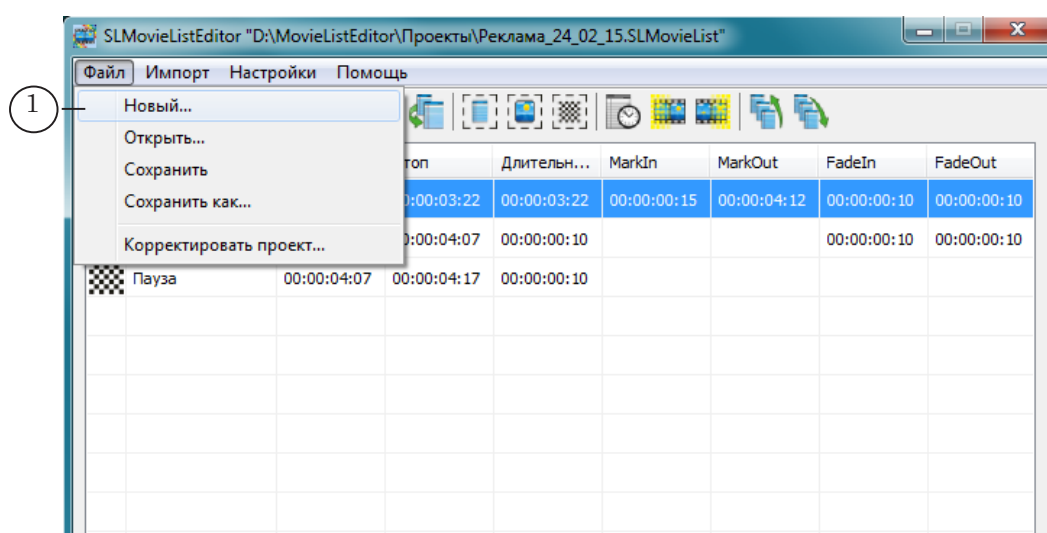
SLMovieListEditor "D:\MovieListEditor\Проекты\Реклама_24_02_15.SLMovieList"

Файл Импорт Настройки Помощь

1

Новый...
Открыть...
Сохранить
Сохранить как...
Корректировать проект...

| | | | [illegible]топ | Длительн... | MarkIn | MarkOut | FadeIn | FadeOut |
|---|---|---|---|---|---|---|---|---|
| | | | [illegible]0:00:03:22 | 00:00:03:22 | 00:00:00:15 | 00:00:04:12 | 00:00:00:10 | 00:00:00:10 |
| | | | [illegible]0:00:04:07 | 00:00:00:10 | | | 00:00:00:10 | 00:00:00:10 |
| | Пауза | 00:00:04:07 | 00:00:04:17 | 00:00:00:10 | | | | |